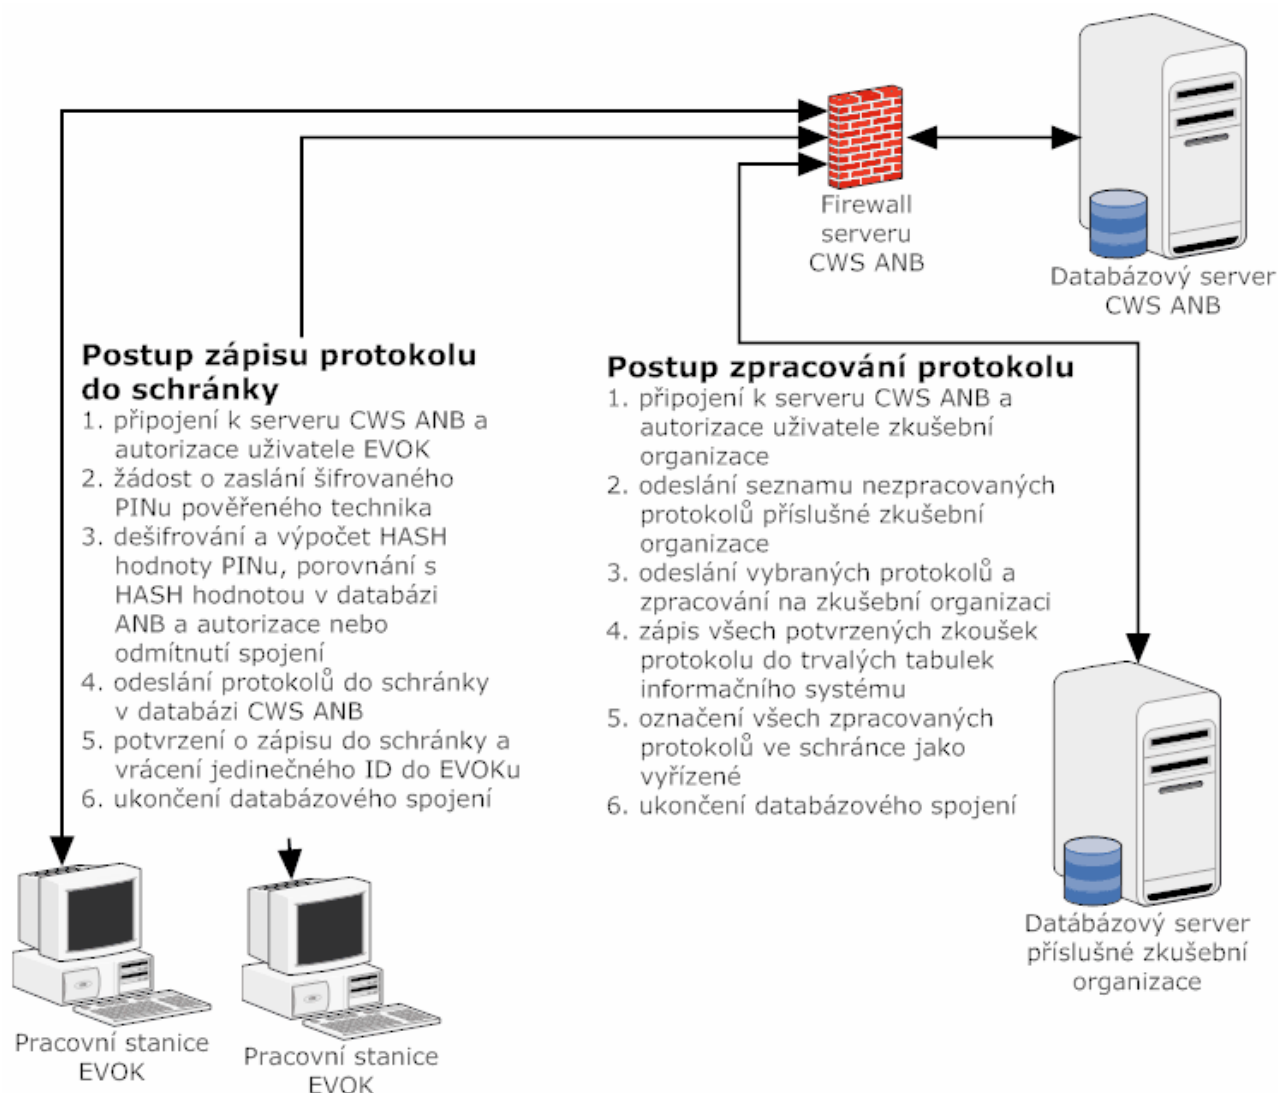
Firewall serveru CWS ANB

Databázový server CWS ANB

Postup zápisu protokolu do schránky
1. připojení k serveru CWS ANB a autorizace uživatele EVOK
2. žádost o zaslání šifrovaného PINu pověřeného technika
3. dešifrování a výpočet HASH hodnoty PINu, porovnání s HASH hodnotou v databázi ANB a autorizace nebo odmítnutí spojení
4. odeslání protokolů do schránky v databázi CWS ANB
5. potvrzení o zápisu do schránky a vrácení jedinečného ID do EVOKu
6. ukončení databázového spojení

Postup zpracování protokolu
1. připojení k serveru CWS ANB a autorizace uživatele zkušební organizace
2. odeslání seznamu nezpracovaných protokolů příslušné zkušební organizace
3. odeslání vybraných protokolů a zpracování na zkušební organizaci
4. zápis všech potvrzených zkoušek protokolu do trvalých tabulek informačního systému
5. označení všech zpracovaných protokolů ve schránce jako vyřízené
6. ukončení databázového spojení

Pracovní stanice EVOK

Pracovní stanice EVOK

Datábázový server příslušné zkušební organizace